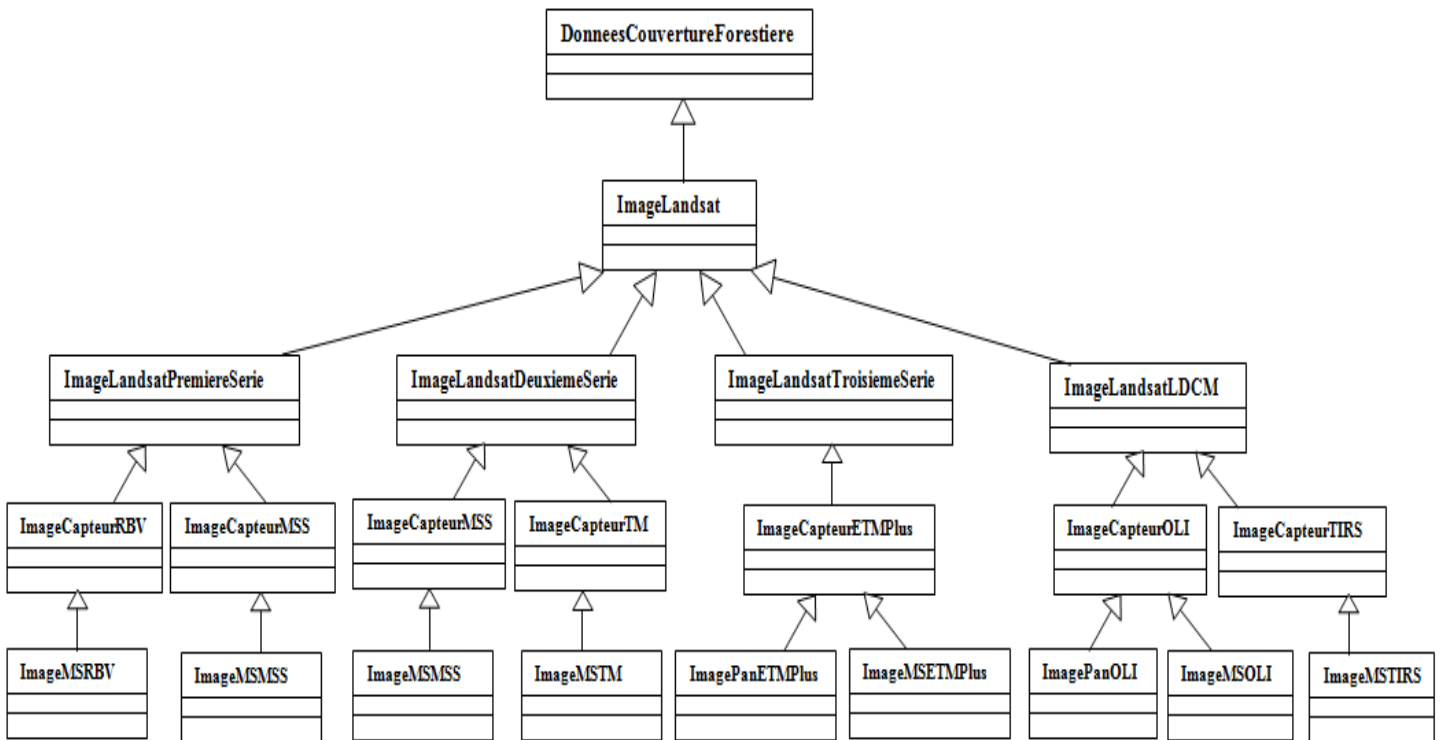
DonneesCouvertureForestiere

ImageLandsat

ImageLandsatPremiereSerie

ImageLandsatDeuxiemeSerie

ImageLandsatTroisiemeSerie

ImageLandsatLDCM

ImageCapteurRBV

ImageCapteurMSS

ImageCapteurMSS

ImageCapteurTM

ImageCapteurETMPlus

ImageCapteurOLI

ImageCapteurTIRS

ImageMSRBV

ImageMSMSS

ImageMSMSS

ImageMSTM

ImagePanETMPlus

ImageMSETMPlus

ImagePanOLI

ImageMSOLI

ImageMSTIRS